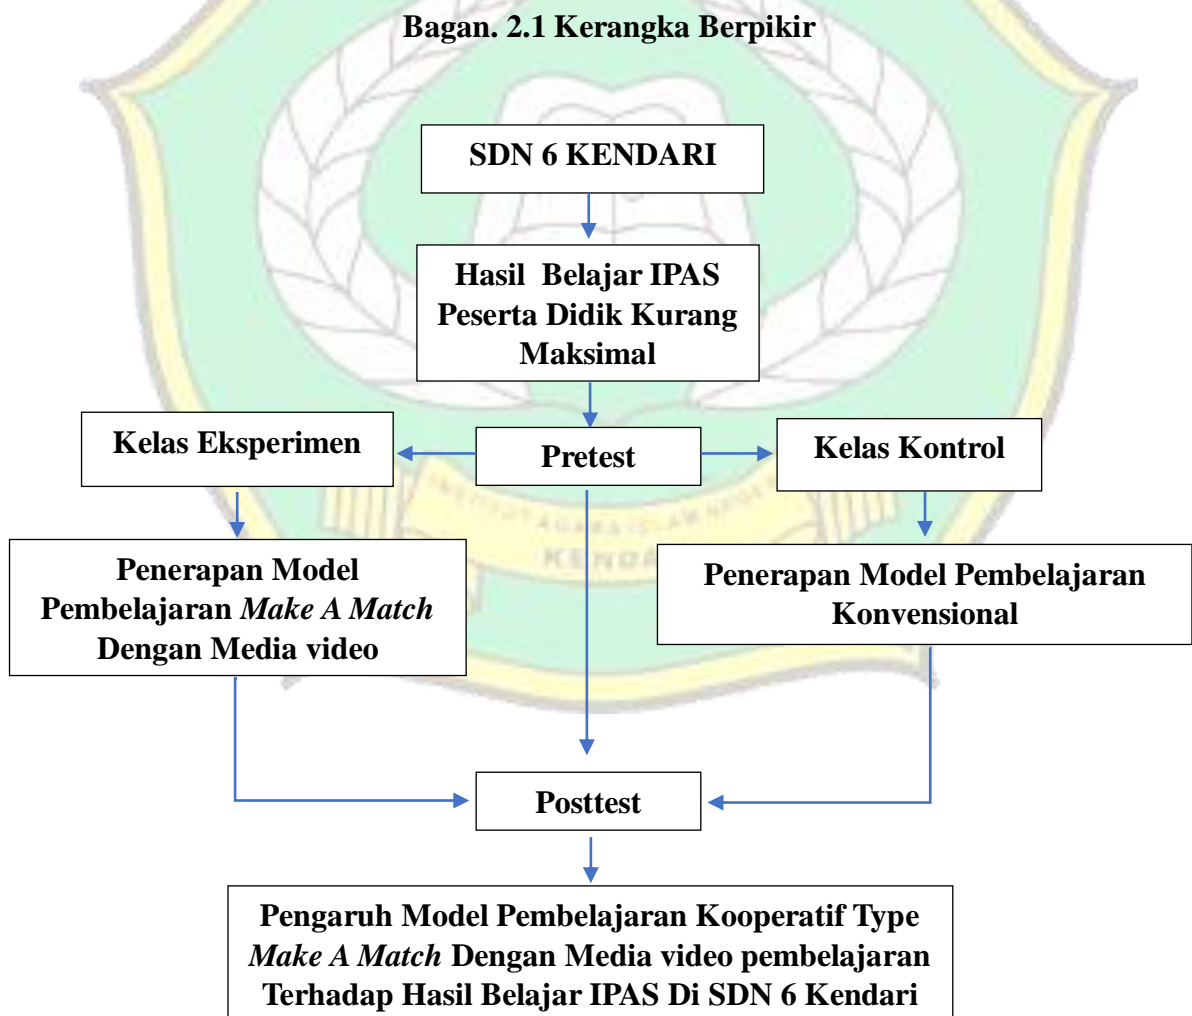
Bagan. 2.1 Kerangka Berpikir

SDN 6 KENDARI

Hasil Belajar IPAS Peserta Didik Kurang Maksimal

Kelas Eksperimen

Pretest

Kelas Kontrol

Penerapan Model Pembelajaran *Make A Match* Dengan Media video

Penerapan Model Pembelajaran Konvensional

Posttest

Pengaruh Model Pembelajaran Kooperatif Type *Make A Match* Dengan Media video pembelajaran Terhadap Hasil Belajar IPAS Di SDN 6 Kendari